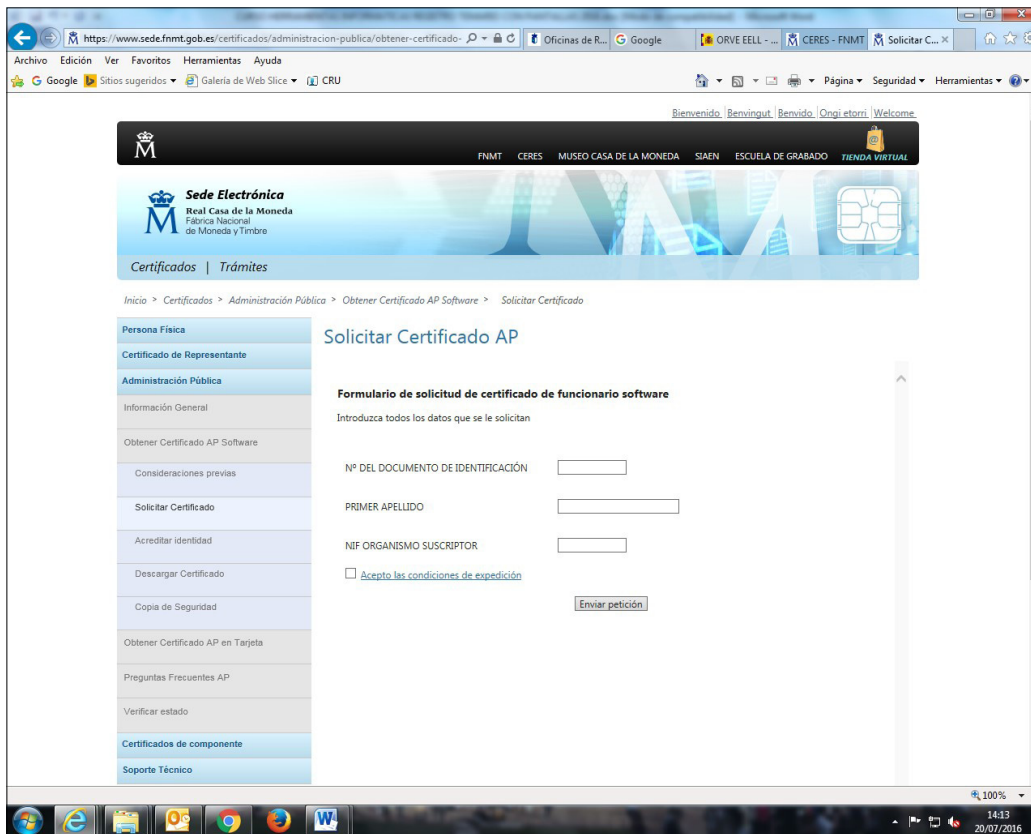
https://www.sede.fnmt.gob.es/certificados/administracion-publica/obtener-certificado- Oficinas de R... Google ORVE EELL - ... CERES - FNMT Solicitar C... ×

Archivo Edición Ver Favoritos Herramientas Ayuda

Google Sitios sugeridos Galería de Web Slice CRU

Página Seguridad Herramientas

Bienvenido Benvingut Benvido Ongi etorri Welcome

FNMT CERES MUSEO CASA DE LA MONEDA SIAEN ESCUELA DE GRABADO TIENDA VIRTUAL

Sede Electrónica
Real Casa de la Moneda
Fábrica Nacional de Moneda y Timbre

Certificados | Trámites

Inicio > Certificados > Administración Pública > Obtener Certificado AP Software > Solicitar Certificado

Persona Física
Certificado de Representante
Administración Pública
Información General
Obtener Certificado AP Software
Consideraciones previas
Solicitar Certificado
Acreditar identidad
Descargar Certificado
Copia de Seguridad
Obtener Certificado AP en Tarjeta
Preguntas Frecuentes AP
Verificar estado
Certificados de componente
Soporte Técnico

Solicitar Certificado AP

Formulario de solicitud de certificado de funcionario software

Introduzca todos los datos que se le solicitan

Nº DEL DOCUMENTO DE IDENTIFICACIÓN

PRIMER APELLIDO

NIF ORGANISMO SUSCRIPTOR

Acepto las condiciones de expedición

Enviar petición

100%

14:13
20/07/2016